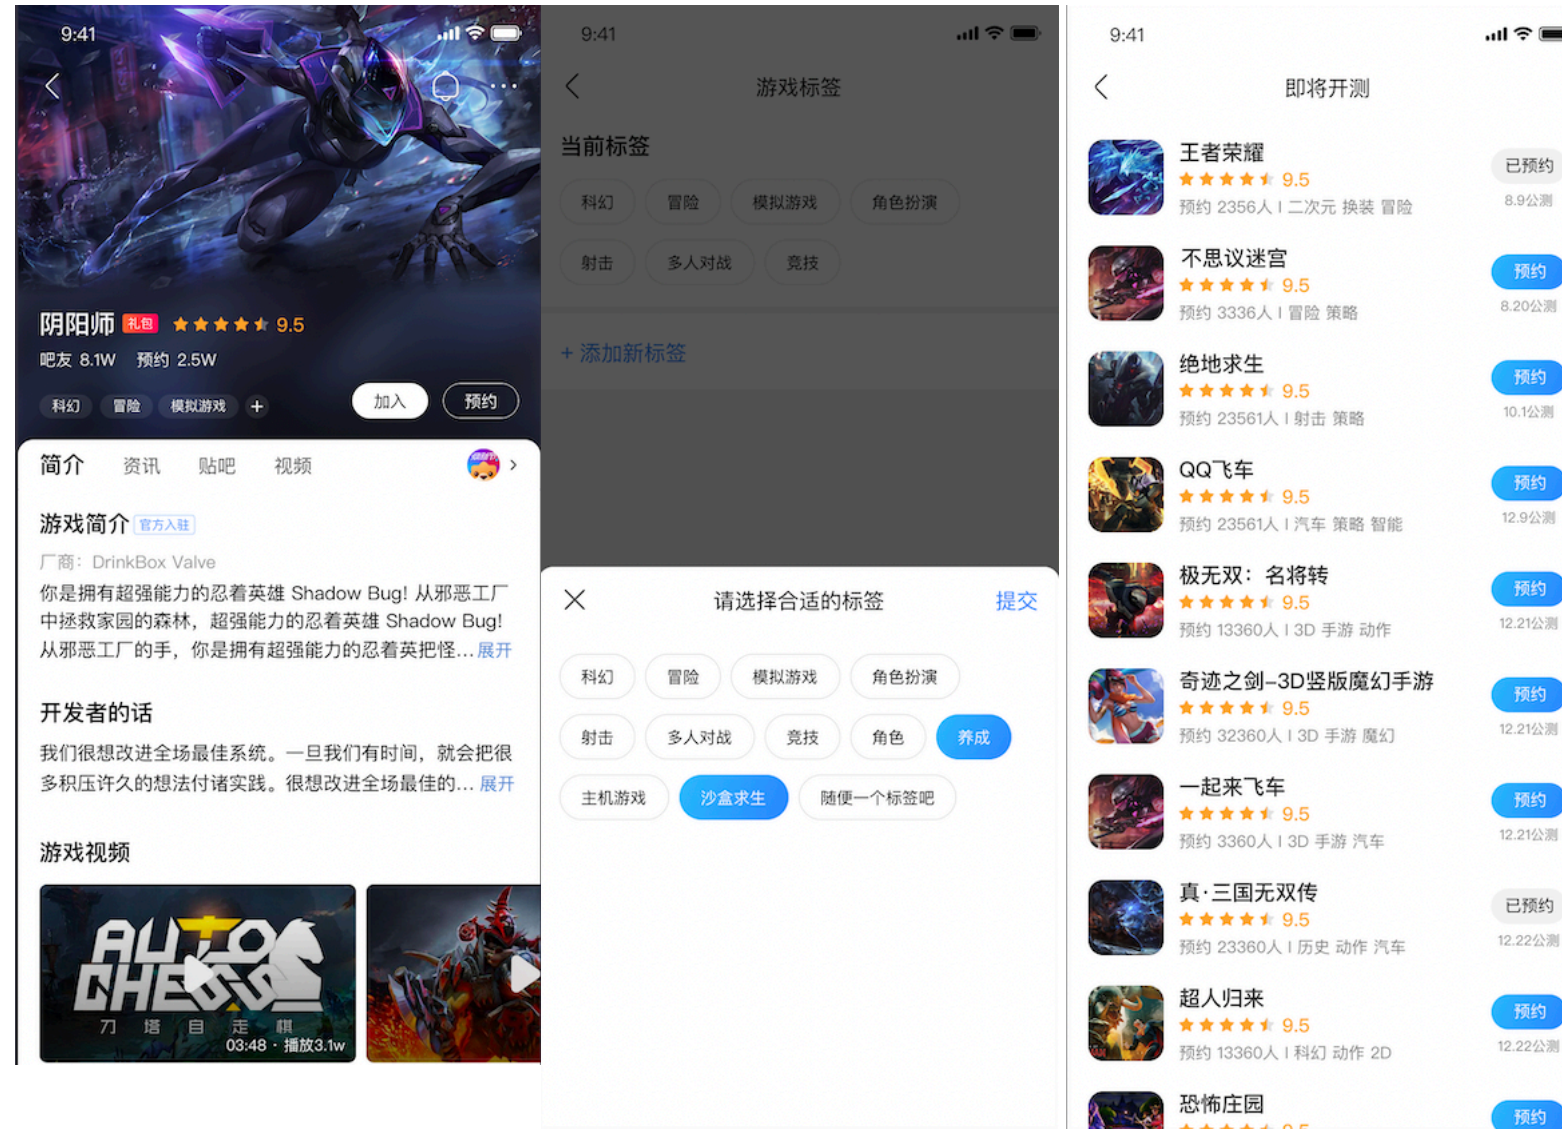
9:41

阴阳师 礼包 9.5
吧友 8.1W 预约 2.5W
科幻 冒险 模拟游戏 +
加入 预约

简介 资讯 贴吧 视频

游戏简介 官方入驻
厂商：DrinkBox Valve
你是拥有超强能力的忍着英雄 Shadow Bug! 从邪恶工厂中拯救家园的森林，超强能力的忍着英雄 Shadow Bug! 从邪恶工厂的手，你是拥有超强能力的忍着英把怪…展开

开发者的话
我们很想改进全场最佳系统。一旦我们有时间，就会把很多积压许久的想法付诸实践。很想改进全场最佳的…展开

游戏视频
AUTO CHESS
刀 塔 自 走 棋
03:48 · 播放3.1w

9:41
游戏标签
当前标签
科幻 冒险 模拟游戏 角色扮演
射击 多人对战 竞技
+ 添加新标签

请选择合适的标签 提交
科幻 冒险 模拟游戏 角色扮演
射击 多人对战 竞技 角色 养成
主机游戏 沙盒求生 随便一个标签吧

9:41
即将开测

王者荣耀 9.5
预约 2356人 I 二次元 换装 冒险
已预约 8.9公测

不思议迷宫 9.5
预约 3336人 I 冒险 策略
预约 8.20公测

绝地求生 9.5
预约 23561人 I 射击 策略
预约 10.1公测

QQ飞车 9.5
预约 23561人 I 汽车 策略 智能
预约 12.9公测

极无双：名将转 9.5
预约 13360人 I 3D 手游 动作
预约 12.21公测

奇迹之剑-3D竖版魔幻手游 9.5
预约 32360人 I 3D 手游 魔幻
预约 12.21公测

一起来飞车 9.5
预约 3360人 I 3D 手游 汽车
预约 12.21公测

真·三国无双传 9.5
预约 23360人 I 历史 动作 汽车
已预约 12.22公测

超人归来 9.5
预约 13360人 I 科幻 动作 2D
预约 12.22公测

恐怖庄园
预约